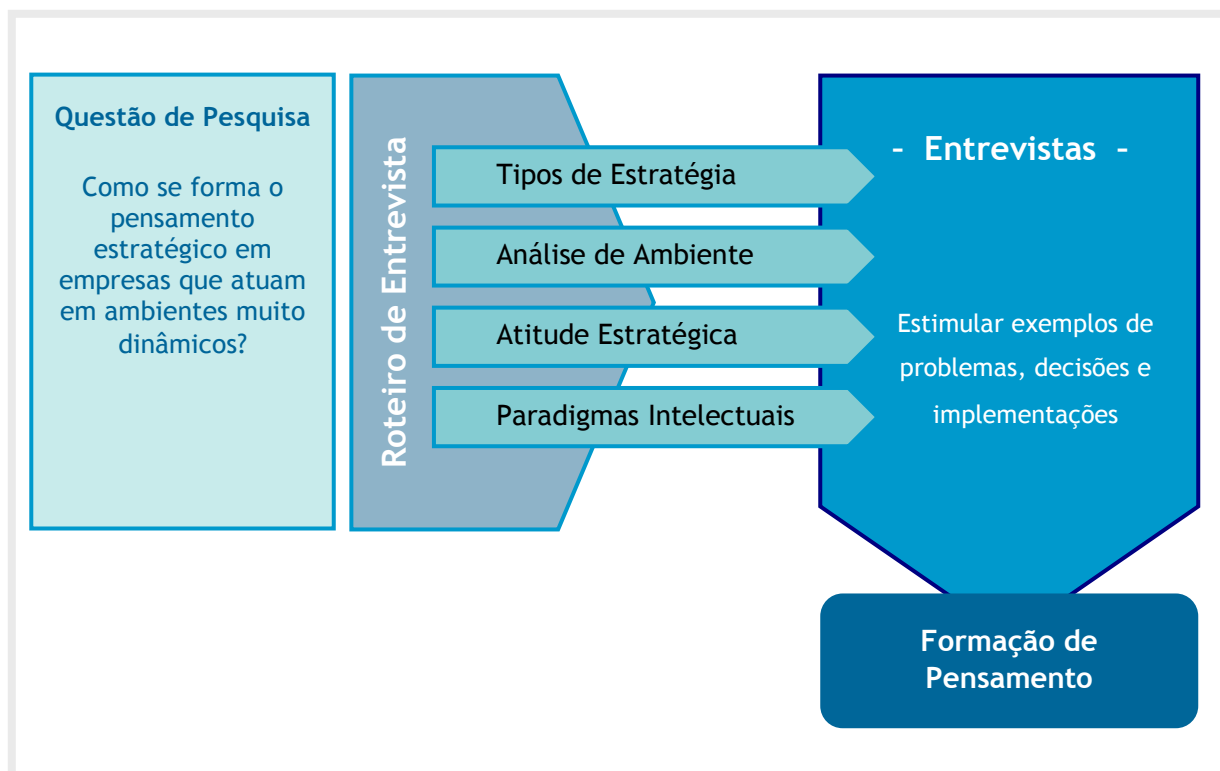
Questão de Pesquisa

Como se forma o pensamento estratégico em empresas que atuam em ambientes muito dinâmicos?

Roteiro de Entrevista

Tipos de Estratégia

Análise de Ambiente

Atitude Estratégica

Paradigmas Intelectuais

- Entrevistas -

Estimular exemplos de problemas, decisões e implementações

Formação de Pensamento